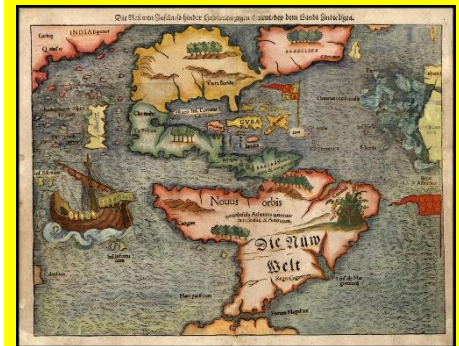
Die Nüwen Inseln so hinder Hispanien gegen Orient bey dem Landt Indie ligen.

INDIA superior

Cathay

Terra florida

Mare del Zur

CUBA

Nouus orbis

Die Nüw Welt

Regio Gigantum

Mare pacificum

Fretum Magaliani

Zipangri

Oceanus occidentalis

Insulae Fortunatae

Caput S. Augustini

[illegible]